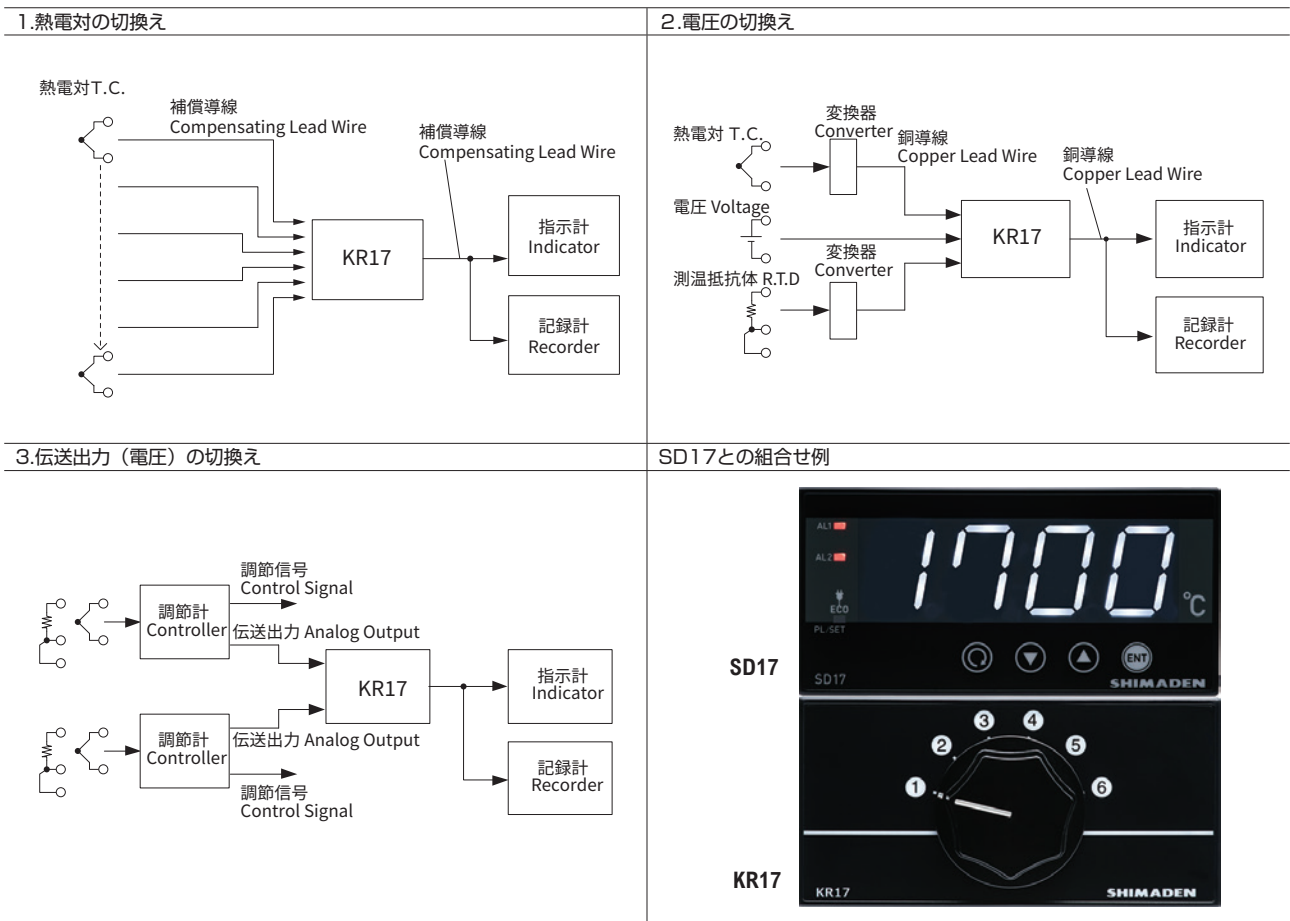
1.熱電対の切換え

熱電対T.C.

補償導線
Compensating Lead Wire

補償導線
Compensating Lead Wire

KR17

指示計
Indicator

記録計
Recorder

2.電圧の切換え

変換器
Converter

熱電対 T.C.

銅導線
Copper Lead Wire

銅導線
Copper Lead Wire

電圧 Voltage

KR17

指示計
Indicator

変換器
Converter

測温抵抗体 R.T.D

記録計
Recorder

3.伝送出力（電圧）の切換え

調節信号
Control Signal

調節計
Controller

伝送出力 Analog Output

KR17

指示計
Indicator

調節計
Controller

伝送出力 Analog Output

記録計
Recorder

調節信号
Control Signal

SD17との組合せ例

AL1

AL2

1700

℃

ECO

PL/SET

ENT

SD17

SD17

SHIMADEN

3 4

2 5

1 6

KR17

KR17

SHIMADEN